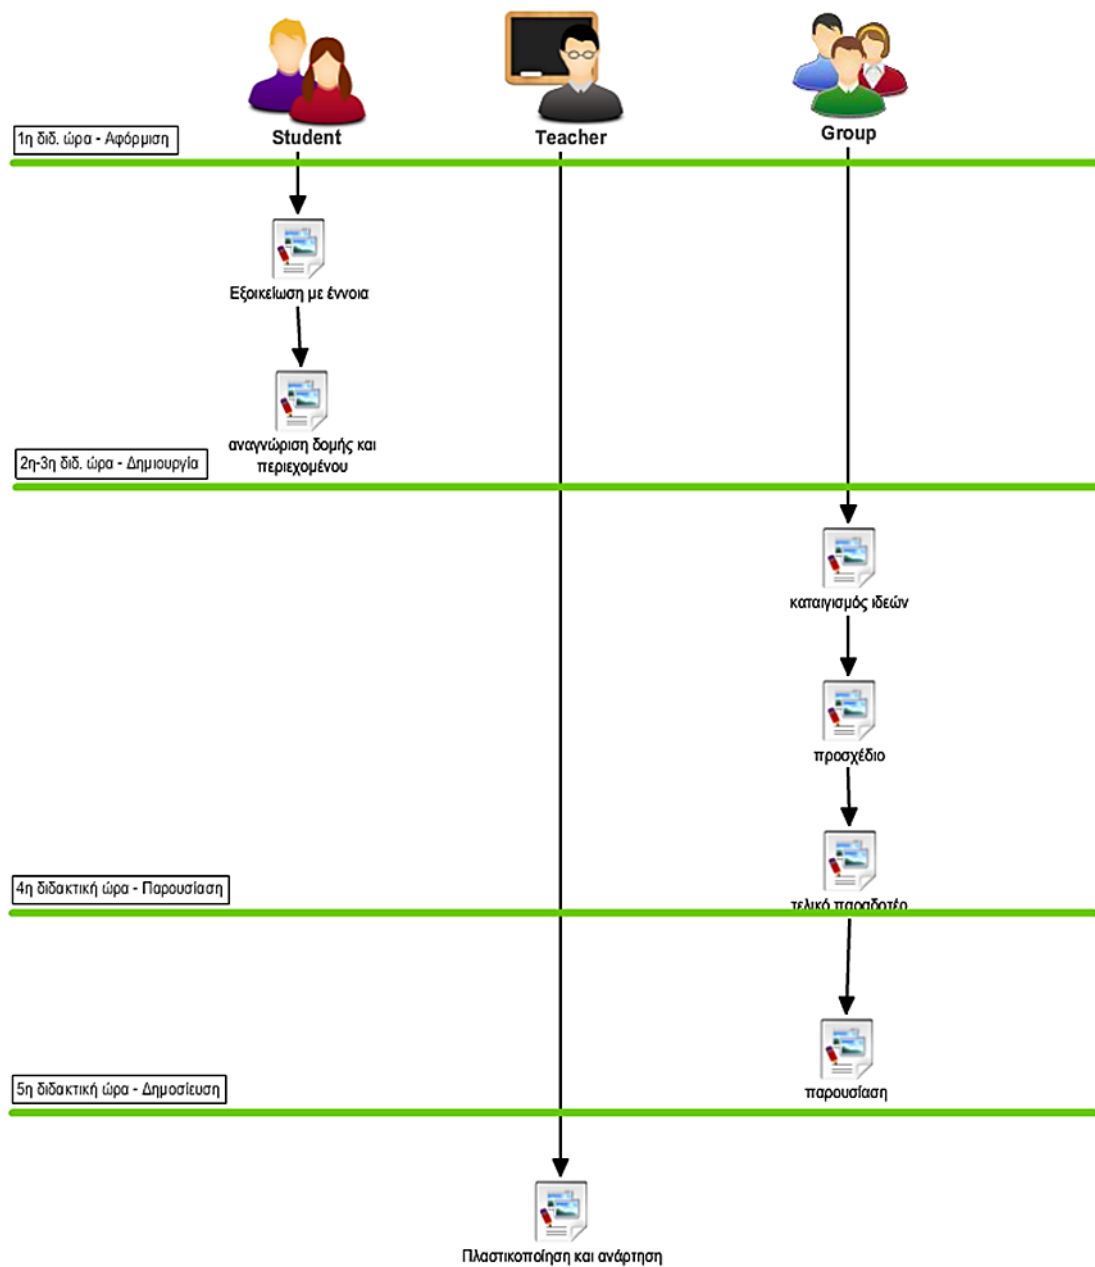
Student

Teacher

Group

1η διδ. ώρα - Αφόρμιση

Εξοικείωση με έννοια

αναγνώριση δομής και περιεχομένου

2η-3η διδ. ώρα - Δημιουργία

καταιγισμός ιδεών

προσχέδιο

τελικό παραδοτέο

4η διδακτική ώρα - Παρουσίαση

παρουσίαση

5η διδακτική ώρα - Δημοσίευση

Πλαστικοποίηση και ανάρτηση